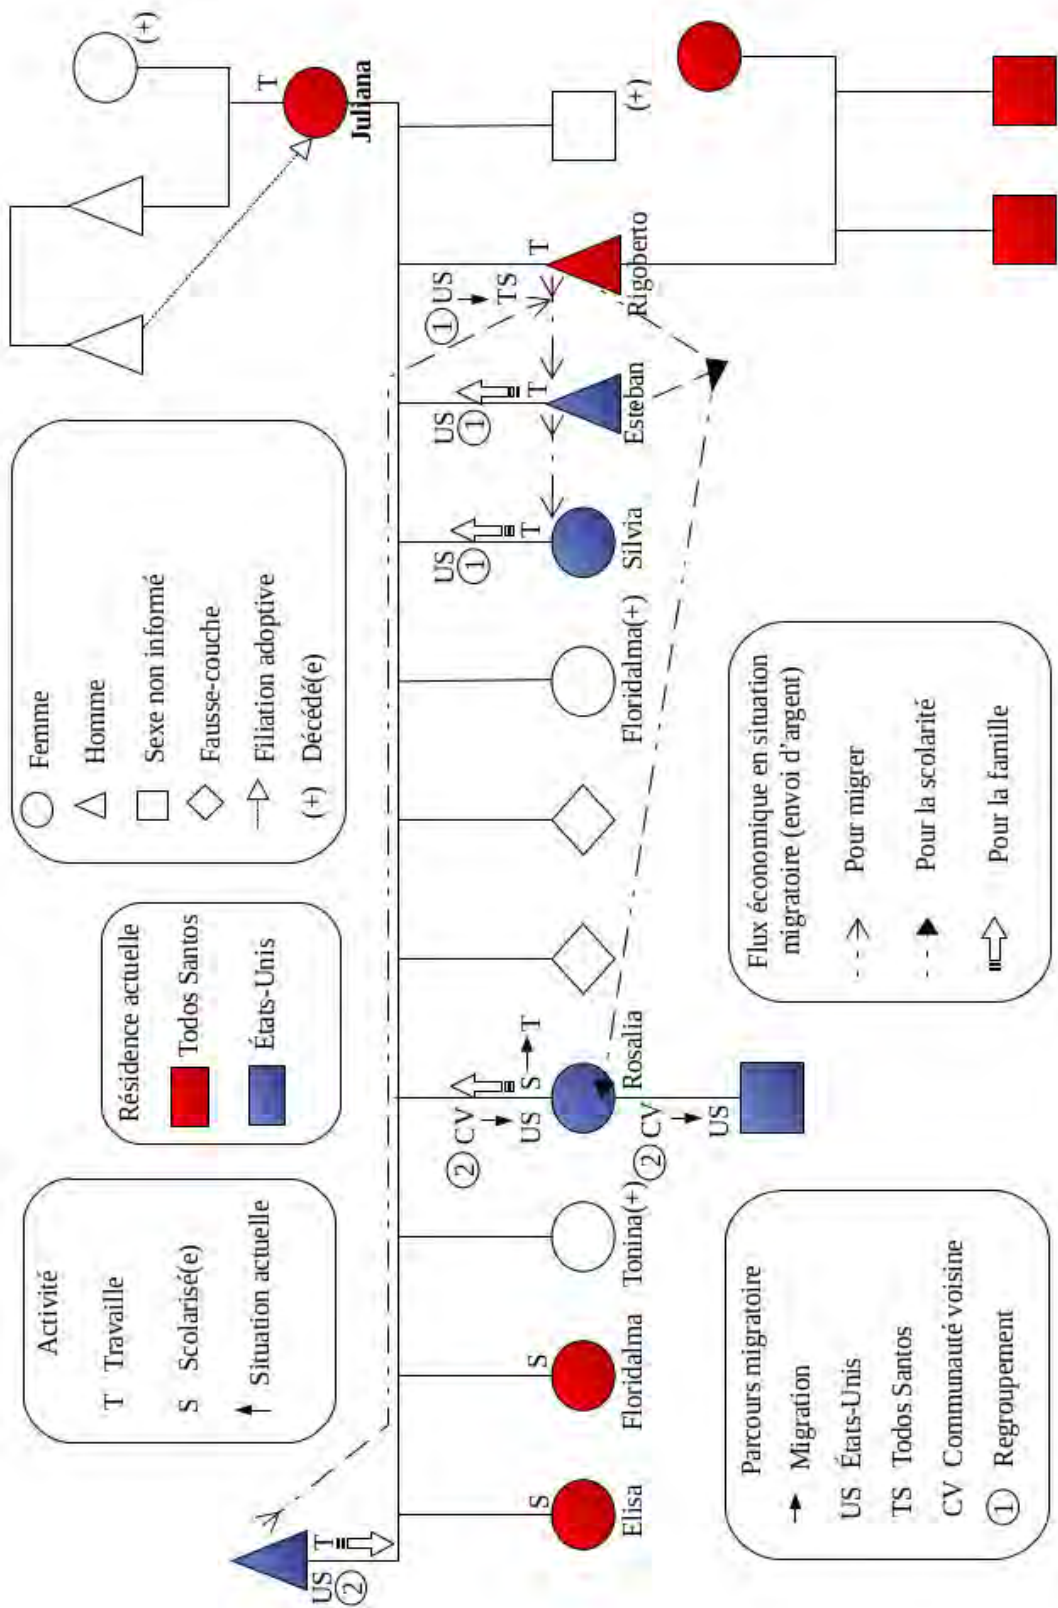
(+)
T
Juliana
(+)
Femme
Homme
Sexe non infomé
Fausse-couche
Filiation adoptive
(+) Décédé(e)
① US
TS
T
Rigoberto
US ①
T
Esteban
US ①
T
Silvia
Floridalma(+)
Résidence actuelle
Todos Santos
États-Unis
Flux économique en situation migratoire (envoi d'argent)
Pour migrer
Pour la scolarité
Pour la famille
② CV
US
S
T
Rosalia
② CV
US
Activité
T Travaille
S Scolarisé(e)
Situation actuelle
Tonina(+)
S
Floridalma
S
Elisa
US ②
T
Parcours migratoire
Migration
US États-Unis
TS Todos Santos
CV Communauté voisine
① Regroupement